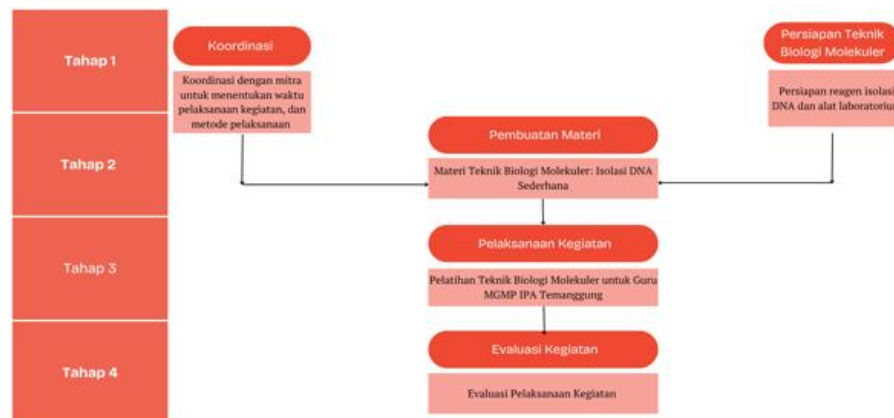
Tahap 1

Tahap 2

Tahap 3

Tahap 4

Koordinasi

Koordinasi dengan mitra untuk menentukan waktu pelaksanaan kegiatan, dan metode pelaksanaan

Persiapan Teknik Biologi Molekuler

Persiapan reagen isolasi DNA dan alat laboratoriu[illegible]

Pembuatan Materi

Materi Teknik Biologi Molekuler: Isolasi DNA Sederhana

Pelaksanaan Kegiatan

Pelatihan Teknik Biologi Molekuler untuk Guru MGMP IPA Temanggung

Evaluasi Kegiatan

Evaluasi Pelaksanaan Kegiatan